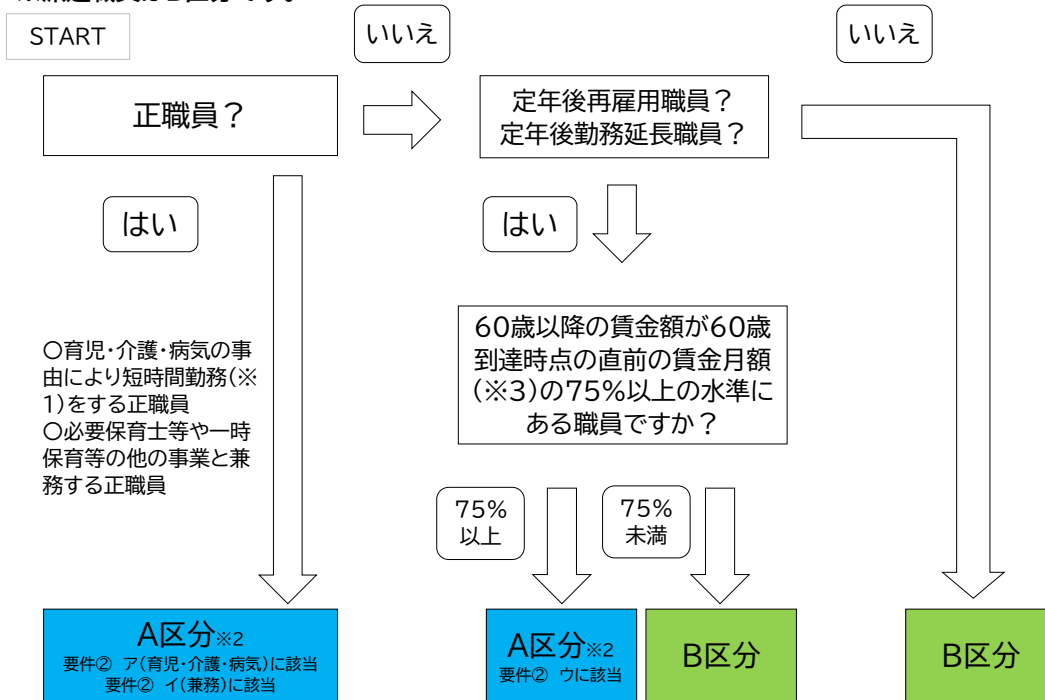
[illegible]

START

正職員？

いいえ

定年後再雇用職員？
定年後勤務延長職員？

いいえ

はい

はい

〇育児・介護・病気の事由により短時間勤務（※1）をする正職員
〇必要保育士等や一時保育等の他の事業と兼務する正職員

60歳以降の賃金額が60歳到達時点の直前の賃金月額（※3）の75%以上の水準にある職員ですか？

75%
以上

75%
未満

A区分※2
要件② ア（育児・介護・病気）に該当
要件② イ（兼務）に該当

A区分※2
要件② ウに該当

B区分

B区分